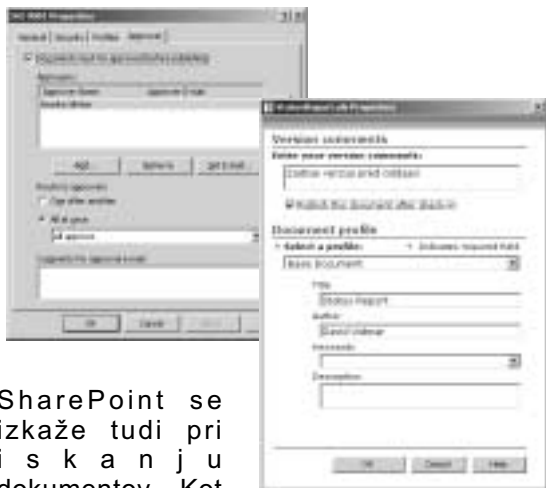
Version comments

Enter your version comments:

Document profile

Select a profile:

Basic Document

Title

Author

Keywords

Description

OK

Cancel

Help

SharePoint se izkaže tudi pri iskanju dokumentov. Kot